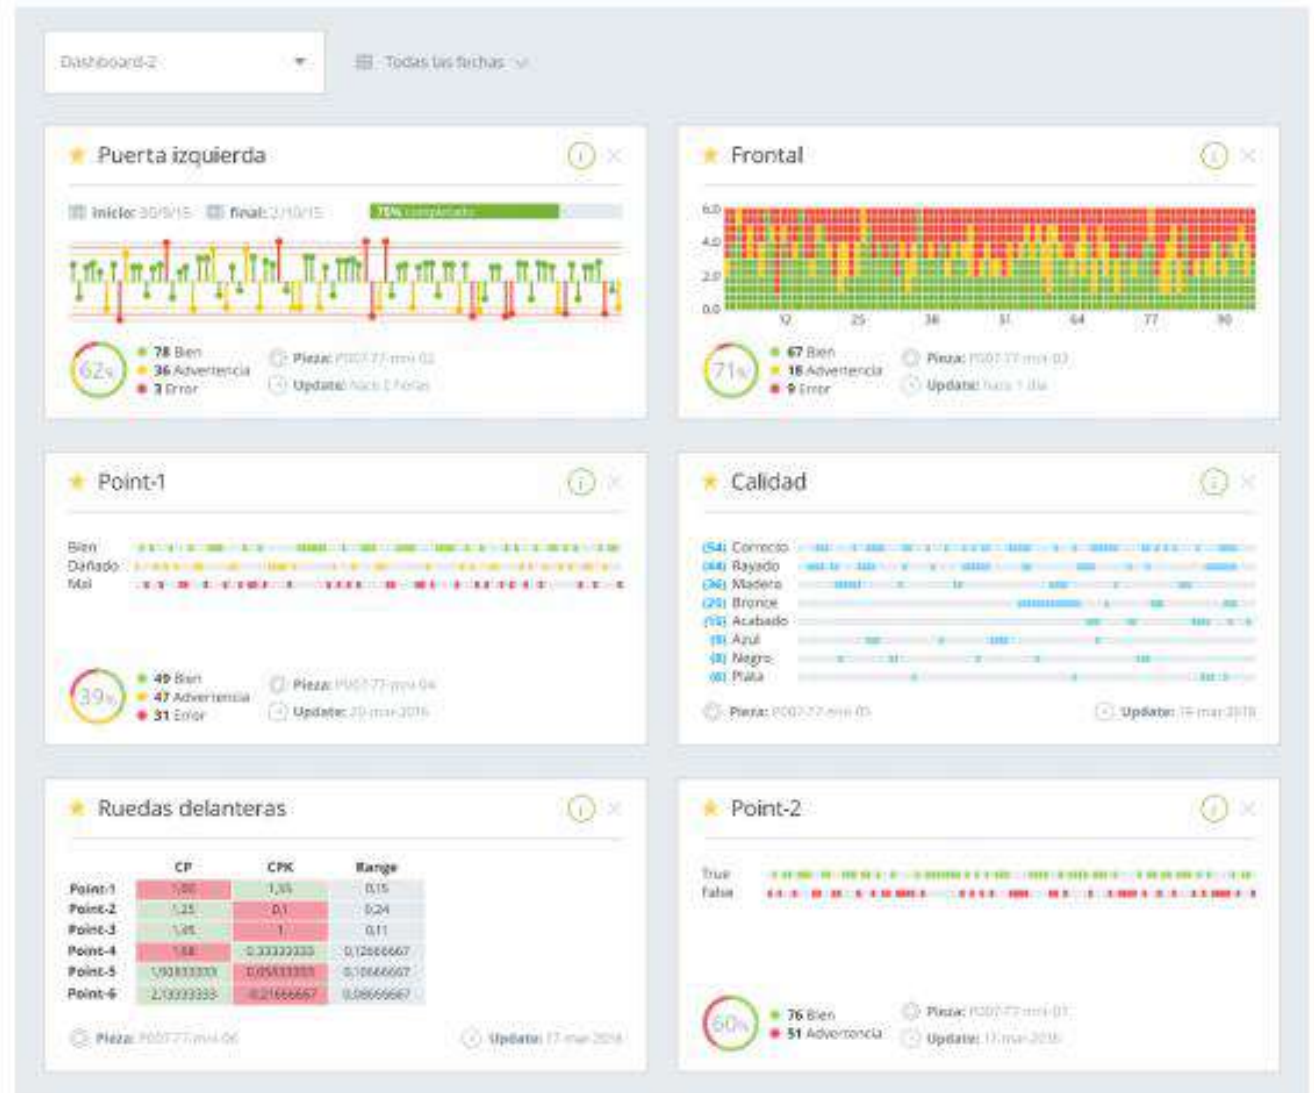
Dashboard-2

Todas las fechas

Puerta izquierda

Inicio: 30/9/15 final: 2/10/15 75% completado

62%

78 Bien
36 Advertencia
3 Error

Pieza: P007-77-mni-02
Update: hace 2 horas

Frontal

6.0
4.0
2.0
0.0
12 25 38 51 64 77 90

71%

67 Bien
18 Advertencia
9 Error

Pieza: P007-77-mni-03
Update: hace 1 día

Point-1

Bien
Dañado
Mal

39%

49 Bien
47 Advertencia
31 Error

Pieza: P007-77-mni-04
Update: 20-mar-2016

Calidad

(54) Correcto
(44) Rayado
(36) Madera
(25) Bronce
(15) Acabado
(9) Azul
(8) Negro
(6) Plata

Pieza: P007-77-mni-05
Update: 19-mar-2016

Ruedas delanteras

| | CP | CPK | Range |
|---|---|---|---|
| Point-1 | 1,00 | 1,35 | 0,15 |
| Point-2 | 1,25 | 0,1 | 0,24 |
| Point-3 | 1,35 | 1 | 0,11 |
| Point-4 | 1,88 | 0,33333333 | 0,12666667 |
| Point-5 | 1,93333333 | 0,05333333 | 0,10666667 |
| Point-6 | 2,13333333 | -0,21666667 | 0,08666667 |

Pieza: P007-77-mni-06
Update: 17-mar-2016

Point-2

True
False

60%

76 Bien
51 Advertencia

Pieza: P007-77-mni-07
Update: 17-mar-2016